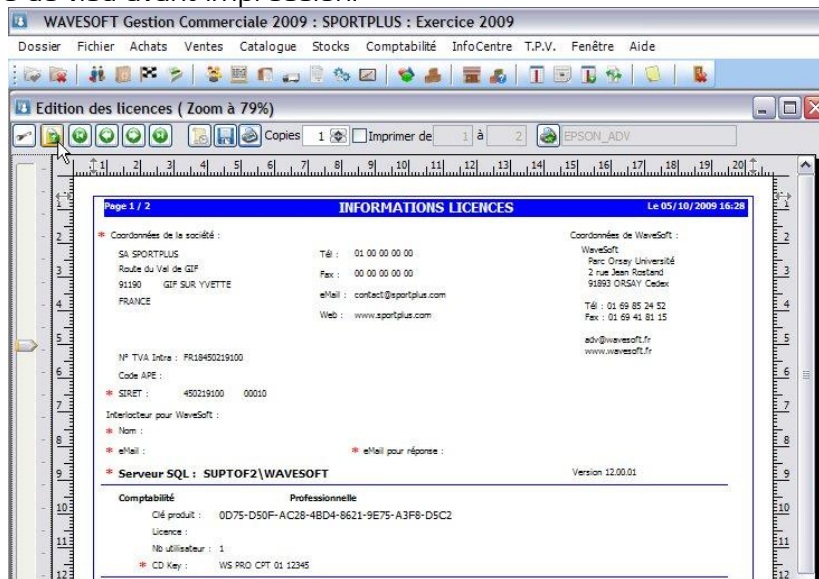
WAVESOFT Gestion Commerciale 2009 : SPORTPLUS : Exercice 2009

Dossier Fichier Achats Ventes Catalogue Stocks Comptabilité InfoCentre T.P.V. Fenêtre Aide

Edition des licences ( Zoom à 79%)

Copies 1 Imprimer de 1 à 2 EPSON_ADV

Page 1 / 2 INFORMATIONS LICENCES Le 05/10/2009 16:28

* Coordonnées de la société :

SA SPORTPLUS
Route du Val de GIF
91190 GIF SUR YVETTE
FRANCE

Tél : 01 00 00 00 00
Fax : 00 00 00 00 00
eMail : contact@sportplus.com
Web : www.sportplus.com

Coordonnées de WaveSoft :
WaveSoft
Parc Orsay Université
2 rue Jean Rostand
91893 ORSAY Cedex

Tél : 01 69 85 24 52
Fax : 01 69 41 81 15

adv@wavesoft.fr
www.wavesoft.fr

N° TVA Intra : FR18450219100
Code APE :
* SIRET : 450219100 00010
Interlocteur pour WaveSoft :
* Nom :
* eMail :
* eMail pour réponse :

* Serveur SQL : SUPTOF2\WAVESOFT
Version 12.00.01

Comptabilité Professionnelle
Clé produit : 0D75-D50F-AC28-4BD4-8621-9E75-A3F8-D5C2
Licence :
Nb utilisateur : 1
* CD Key : WS PRO CPT 01 12345